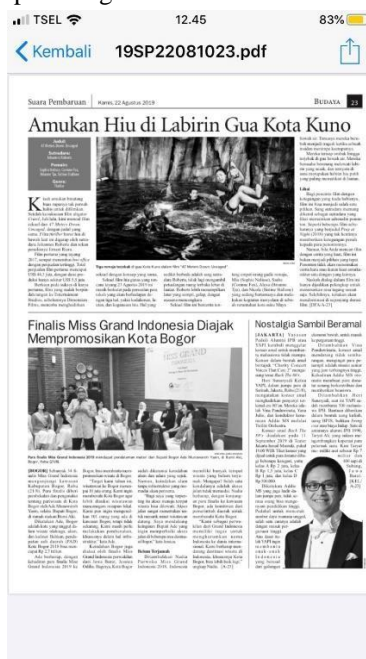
TSEL 12.45 83%

Kembali 19SP22081023.pdf

Suara Pembaruan | Kamis, 22 Agustus 2019

BUDAYA 23

Amukan Hiu di Labirin Gua Kota Kuno

Finalis Miss Grand Indonesia Diajak Mempromosikan Kota Bogor

Nostalgia Sambil Beramal

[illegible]